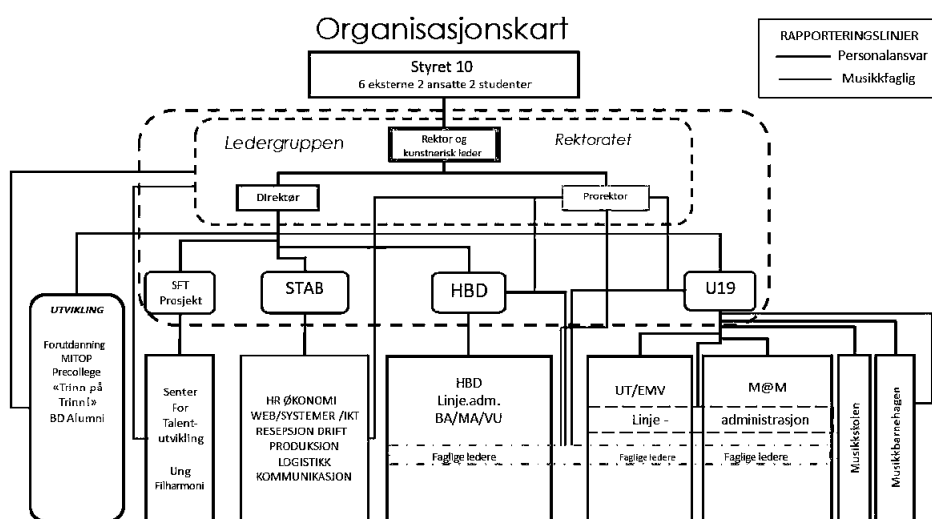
Organisasjonskart

RAPPORTERINGSLINJER
Personalansvar
Musikkfaglig

Styret 10
6 eksterne 2 ansatte 2 studenter

Ledergruppen

Rektor og kunstnerisk leder

Rektoratet

Direktør

Prorektor

SFT Prosjekt

STAB

HBD

U19

UTVIKLING

Forutdanning
MITOP
Precollege
«Trinn på Trinn!»
BD Alumni

Senter For Talent-utvikling

Ung Filharmoni

HR ØKONOMI
WEB/SYSTEMER /IKT
RESEPSJON DRIFT
PRODUKSJON
LOGISTIKK
KOMMUNIKASJON

HBD
Linje.adm.
BA/MA/VU

Faglige ledere

UT/EMV

M@M

Linje - administrasjon

Faglige ledere

Faglige ledere

Musikkskolen

Musikkbarnehagen